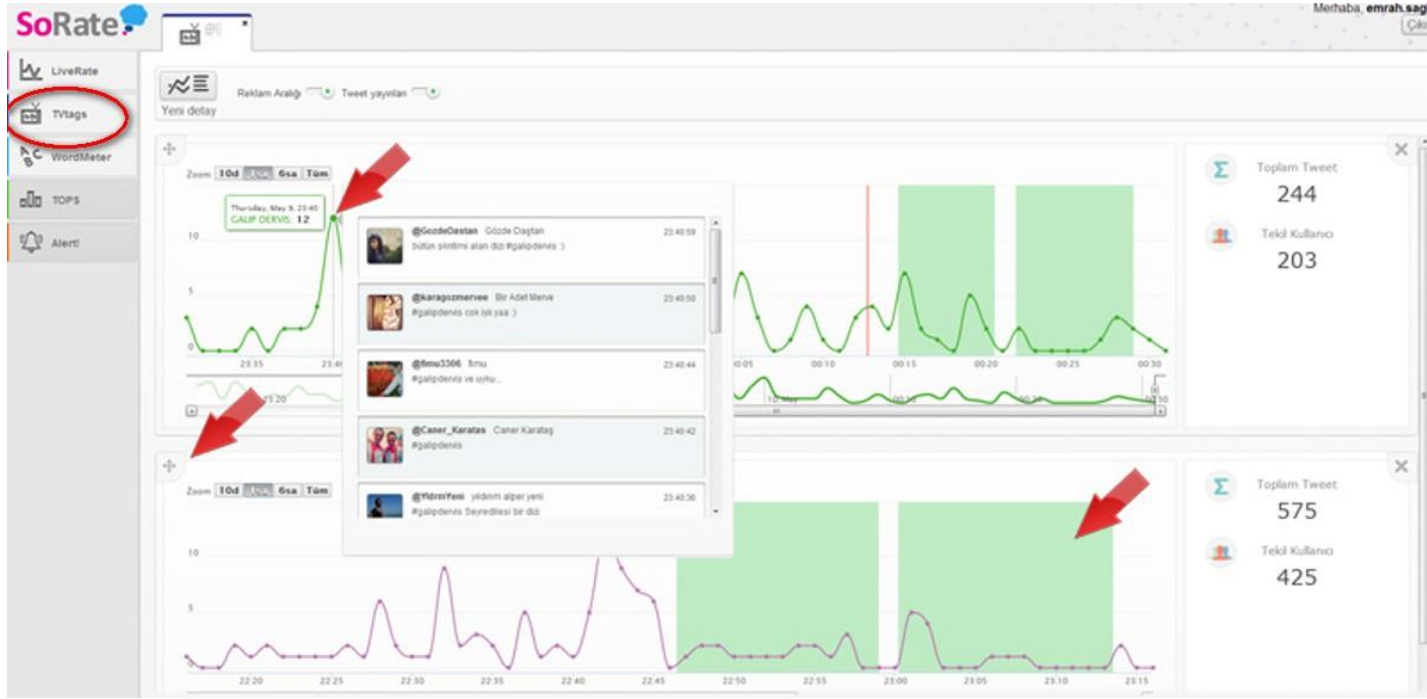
SoRate

Merhaba, emrah.sag

Çık

LiveRate

TVtags

WordMeter

TOPS

Alert!

Yeni detay

Reklam Aralığı

Tweet yayınları

Zoom 10d 1sa 6sa Tüm

Thursday, May 9, 23:40
GALIP DERVIS: 12

10

5

0

23:35

23:40

00:05

00:10

00:15

00:20

00:25

00:30

@GozdeDastan Gözde Daştan 23:40:59
bütün sinirlimi alan dizi #galipdervis :)

@karagozmervee Bir Adet Merve 23:40:50
#galipdervis cok iyi yaa :)

@fimu3306 fimu 23:40:44
#galipdervis ve uyku...

@Caner_Karatas Caner Karataş 23:40:42
#galipdervis

@YildrmYeni yıldırım alper yeni 23:40:36
#galipdervis Seyredilesi bir dizi

Toplam Tweet
244

Tekil Kullanıcı
203

Zoom 10d 1sa 6sa Tüm

10

5

0

22:20

22:25

22:30

22:35

22:40

22:45

22:50

22:55

23:00

23:05

23:10

23:15

Toplam Tweet
575

Tekil Kullanıcı
425